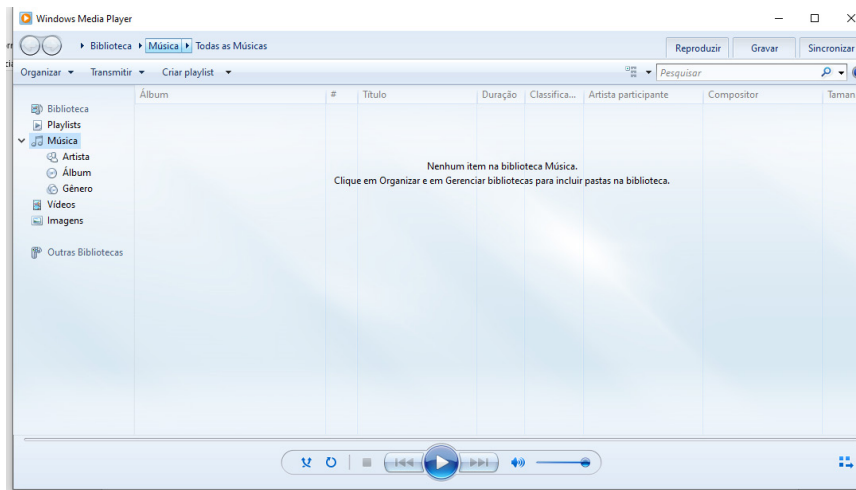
Windows Media Player

Biblioteca ▸ Música ▸ Todas as Músicas

Reproduzir Gravar Sincronizar

Organizar ▾ Transmitir ▾ Criar playlist ▾

Pesquisar

Biblioteca
Playlists
Música
Artista
Álbum
Gênero
Vídeos
Imagens

Outras Bibliotecas

| Álbum | # | Título | Duração | Classifica... | Artista participante | Compositor | Taman |
|---|---|---|---|---|---|---|---|

Nenhum item na biblioteca Música.
Clique em Organizar e em Gerenciar bibliotecas para incluir pastas na biblioteca.